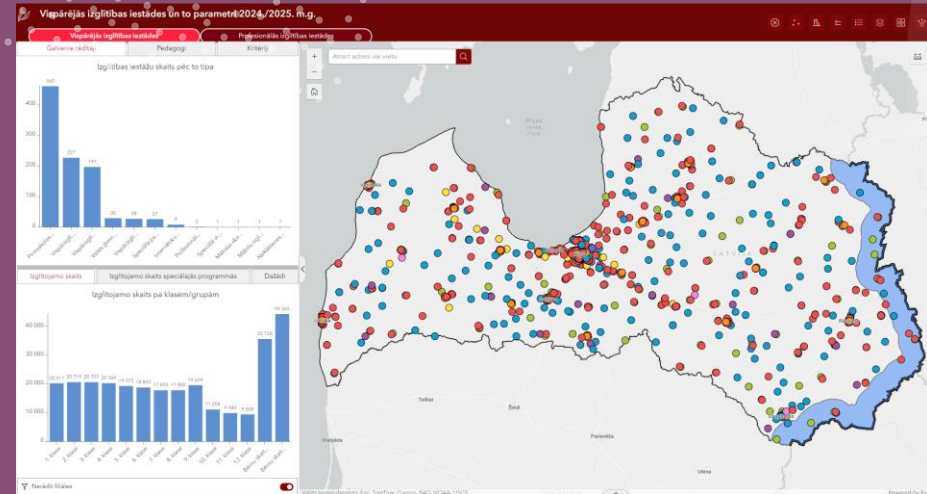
Vispārējās izglītības iestādes un to parametri 2024./2025. m.g.

Vispārējās izglītības iestādes | Profesionālās izglītības iestādes

Galvenie rādītāji | Pedagogi | Kritēriji

Izglītības iestāžu skaits pēc to tipa

| Pamatskola | Vidusskola | Valsts ģimnāzija | Valsts ģimn. | Vispārizgl. | Speciālā pa... | Internātskola | Profesionāl... | Speciālā vi... | Mākslu sk... | Mākslu vid... | Vidējās izgl... | Neklātienes... |
|---|---|---|---|---|---|---|---|---|---|---|---|---|
| 460 | 227 | 197 | 30 | 28 | 27 | 9 | 2 | 1 | 1 | 1 | 1 | 1 |

Izglītojamo skaits | Izglītojamo skaits speciālajās programmās | Dažādi

Izglītojamo skaits pa klasēm/grupām

| 1. klase | 2. klase | 3. klase | 4. klase | 5. klase | 6. klase | 7. klase | 8. klase | 9. klase | 10. klase | 11. klase | 12. klase | Bērnu skol... | Bērnu skol... |
|---|---|---|---|---|---|---|---|---|---|---|---|---|---|
| 20 317 | 20 774 | 20 701 | 20 344 | 19 573 | 18 803 | 17 693 | 17 960 | 19 698 | 11 236 | 9 983 | 9 300 | 35 729 | 44 363 |

400
300
200
100
0

40 000
30 000
20 000
10 000
0

Nerādīt filiāles

Atrast adresi vai vietu

Rīgas Jūras līcis

LATVIJA

Telšiai
Šiauliai
Panevėžys
Utena

Valsts zemes dienests, Esri, TomTom, Garmin, SAO, NOAA, USGS

Powered by Esri